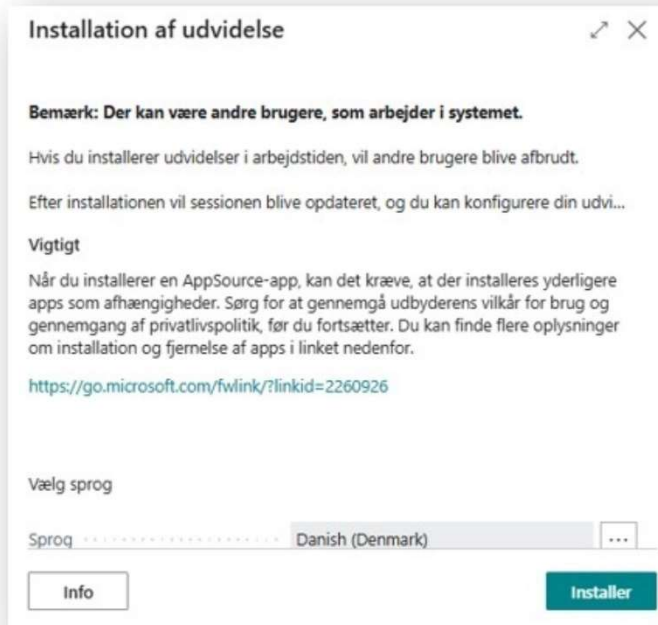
Installation af udvidelse

Bemærk: Der kan være andre brugere, som arbejder i systemet.

Hvis du installerer udvidelser i arbejdstiden, vil andre brugere blive afbrudt.

Efter installationen vil sessionen blive opdateret, og du kan konfigurere din udvi...

Vigtigt

Når du installerer en AppSource-app, kan det kræve, at der installeres yderligere apps som afhængigheder. Sørg for at gennemgå udbyderens vilkår for brug og gennemgang af privatlivspolitik, før du fortsætter. Du kan finde flere oplysninger om installation og fjernelse af apps i linket nedenfor.

https://go.microsoft.com/fwlink/?linkid=2260926

Vælg sprog

Sprog Danish (Denmark) ...

Info

Installer